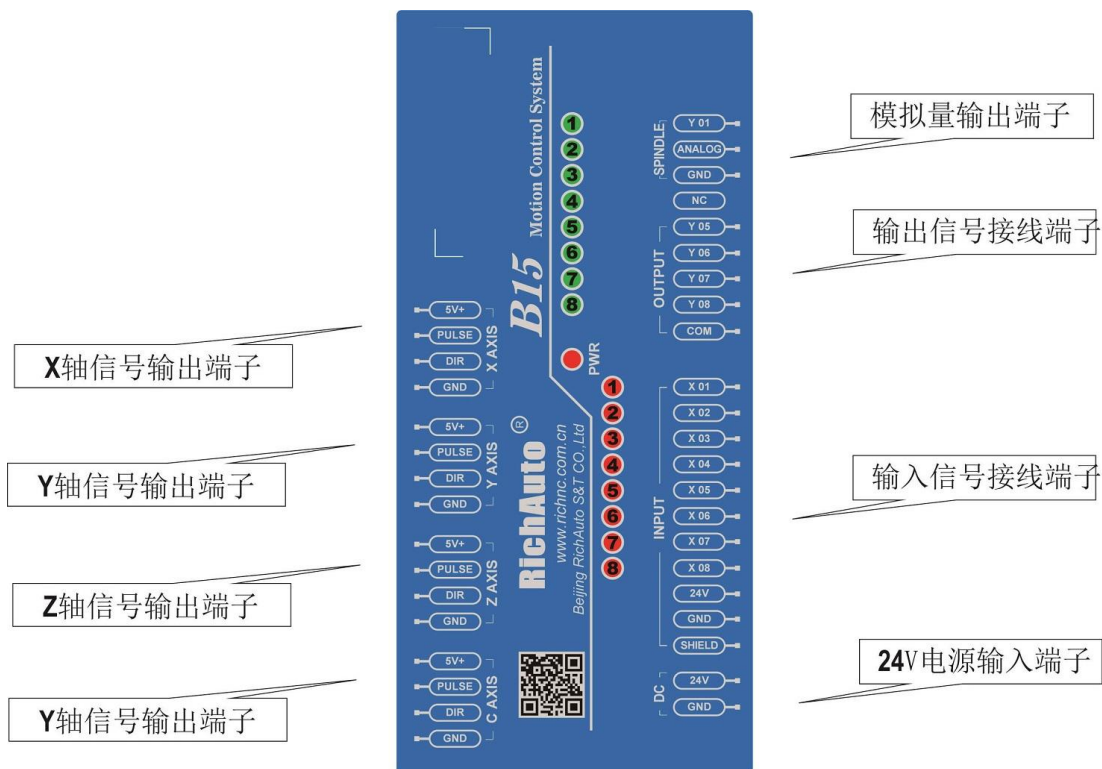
模拟量输出端子

输出信号接线端子

X轴信号输出端子

Y轴信号输出端子

输入信号接线端子

Z轴信号输出端子

24V电源输入端子

Y轴信号输出端子

Motion Control System
B15
RichAuto ®
www.richnc.com.cn
Beijing RichAuto S&T CO.,Ltd

1 2 3 4 5 6 7 8
PWR
1 2 3 4 5 6 7 8

X AXIS: 5V+ PULSE DIR GND
Y AXIS: 5V+ PULSE DIR GND
Z AXIS: 5V+ PULSE DIR GND
C AXIS: 5V+ PULSE DIR GND

SPINDLE: Y 01 ANALOG GND
NC
OUTPUT: Y 05 Y 06 Y 07 Y 08 COM
INPUT: X 01 X 02 X 03 X 04 X 05 X 06 X 07 X 08 24V GND SHIELD
DC: 24V GND